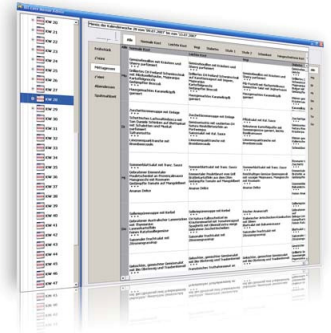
KW 21
KW 22
KW 23
KW 24
KW 25
KW 26
KW 27
KW 28
KW 29
KW 30
KW 31
KW 32
KW 33
KW 34
KW 35
KW 36
KW 37
KW 38
KW 39
KW 40
KW 41
KW 42
KW 43
KW 44
KW 45
KW 46
KW 47

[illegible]

Mittagessen
Vesper
Abendessen
Spätmahlzeit